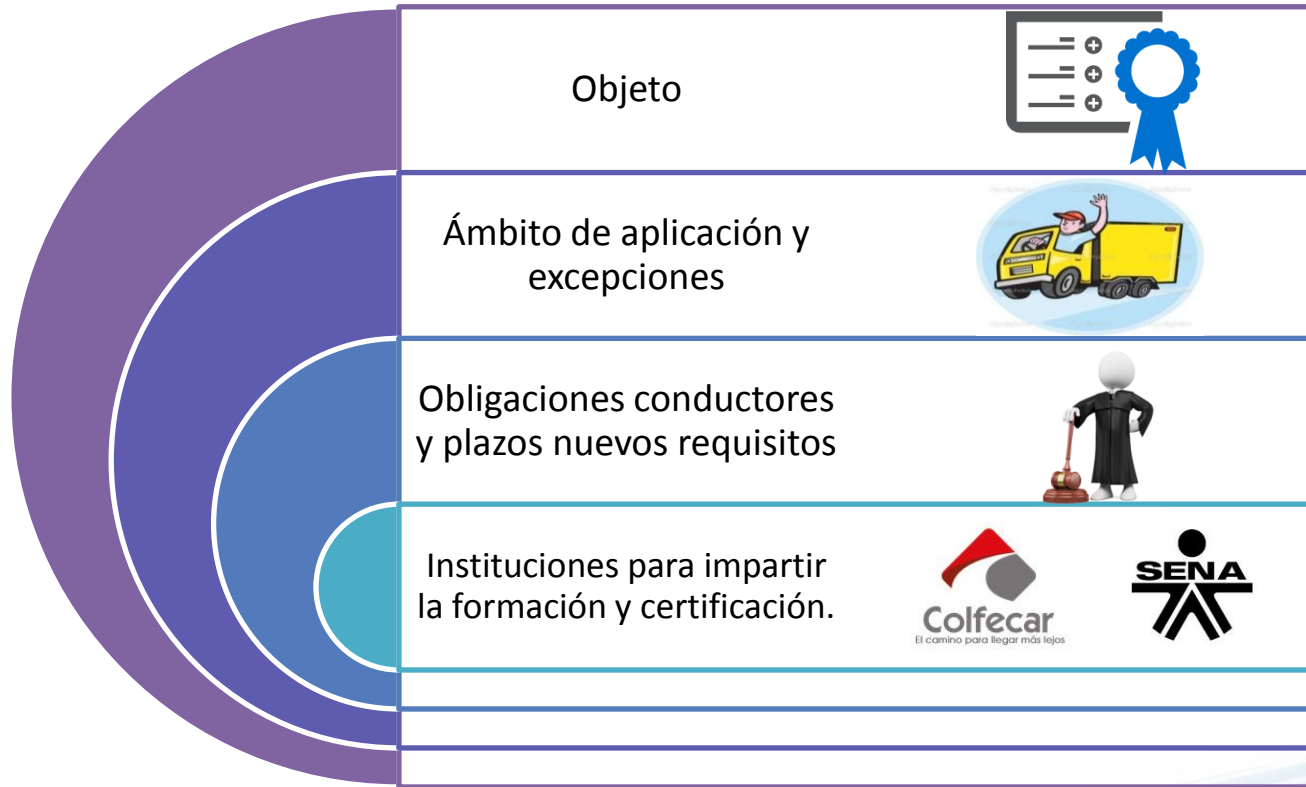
Objeto

Ámbito de aplicación y excepciones

Obligaciones conductores y plazos nuevos requisitos

Instituciones para impartir la formación y certificación.

Colfecar
El camino para llegar más lejos

SENA